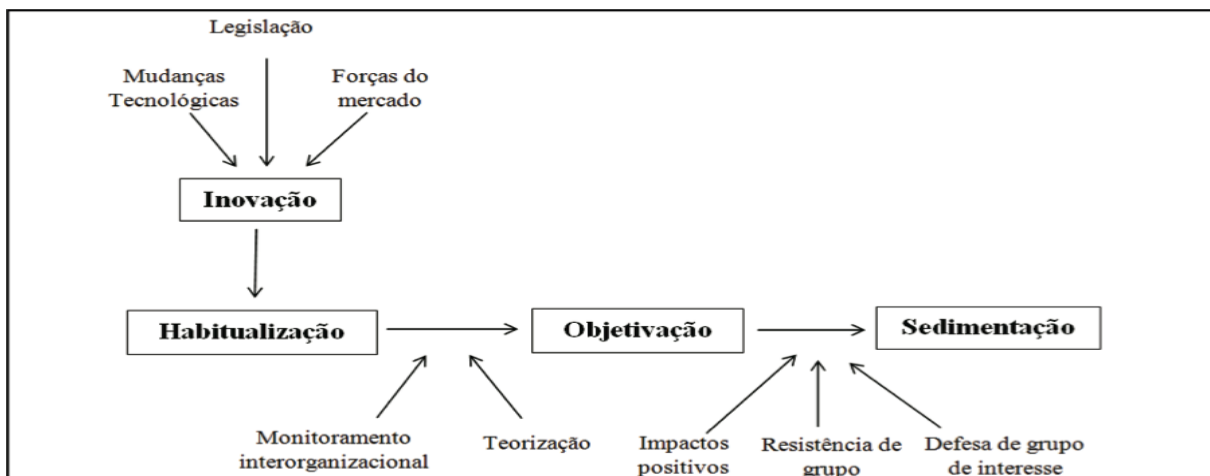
Legislação

Mudanças Tecnológicas

Forças do mercado

Inovação

Habitualização

Objetivação

Sedimentação

Monitoramento interorganizacional

Teorização

Impactos positivos

Resistência de grupo

Defesa de grupo de interesse